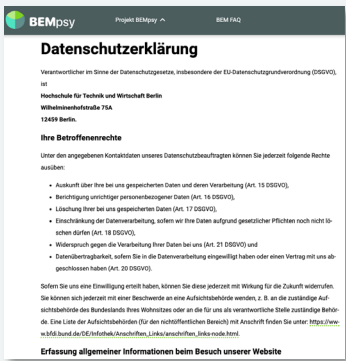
BEMpsy Projekt BEMpsy BEM FAQ

Datenschutzerklärung

Verantwortlicher im Sinne der Datenschutzgesetze, insbesondere der EU-Datenschutzgrundverordnung (DSGVO), ist

Hochschule für Technik und Wirtschaft Berlin
Wilhelminenhofstraße 75A
12459 Berlin.

Ihre Betroffenenrechte

Unter den angegebenen Kontaktdaten unseres Datenschutzbeauftragten können Sie jederzeit folgende Rechte ausüben:

- Auskunft über Ihre bei uns gespeicherten Daten und deren Verarbeitung (Art. 15 DSGVO),
- Berichtigung unrichtiger personenbezogener Daten (Art. 16 DSGVO),
- Löschung Ihrer bei uns gespeicherten Daten (Art. 17 DSGVO),
- Einschränkung der Datenverarbeitung, sofern wir Ihre Daten aufgrund gesetzlicher Pflichten noch nicht löschen dürfen (Art. 18 DSGVO),
- Widerspruch gegen die Verarbeitung Ihrer Daten bei uns (Art. 21 DSGVO) und
- Datenübertragbarkeit, sofern Sie in die Datenverarbeitung eingewilligt haben oder einen Vertrag mit uns abgeschlossen haben (Art. 20 DSGVO).

Sofern Sie uns eine Einwilligung erteilt haben, können Sie diese jederzeit mit Wirkung für die Zukunft widerrufen. Sie können sich jederzeit mit einer Beschwerde an eine Aufsichtsbehörde wenden, z. B. an die zuständige Aufsichtsbehörde des Bundeslands Ihres Wohnsitzes oder an die für uns als verantwortliche Stelle zuständige Behörde. Eine Liste der Aufsichtsbehörden (für den nichtöffentlichen Bereich) mit Anschrift finden Sie unter: https://www.bfdi.bund.de/DE/Infothek/Anschriften_Links/anschriften_links-node.html.

Erfassung allgemeiner Informationen beim Besuch unserer Website